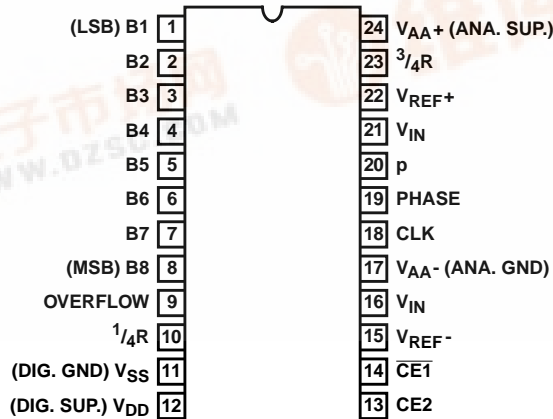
(LSB) B1 1
B2 2
B3 3
B4 4
B5 5
B6 6
B7 7
(MSB) B8 8
OVERFLOW 9
$^1/_4$R 10
(DIG. GND) $V_{SS}$ 11
(DIG. SUP.) $V_{DD}$ 12

24 $V_{AA}$+ (ANA. SUP.)
23 $^3/_4$R
22 $V_{REF}$+
21 $V_{IN}$
20 p
19 PHASE
18 CLK
17 $V_{AA}$- (ANA. GND)
16 $V_{IN}$
15 $V_{REF}$-
14 $\overline{CE1}$
13 CE2

WWW.DZSC.COM